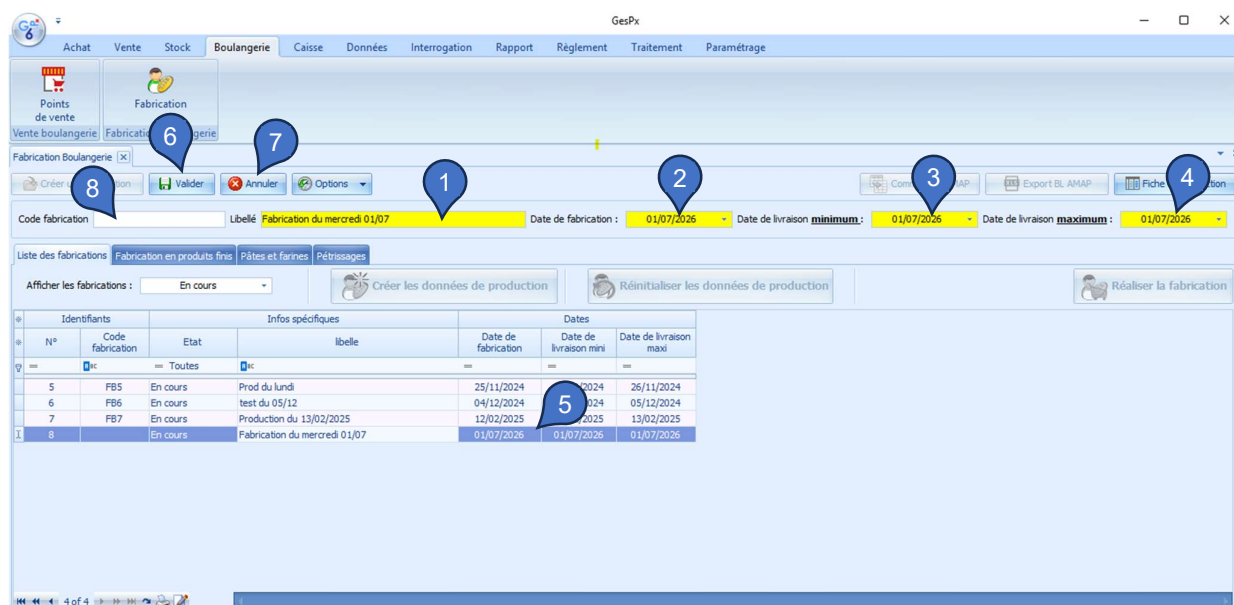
GesPx

Achat Vente Stock Boulangerie Caisse Données Interrogation Rapport Règlement Traitement Paramétrage

Points de vente
Fabrication
Vente boulangerie Fabricatio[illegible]gerie

Fabrication Boulangerie

Créer u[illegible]ation 8 6 Valider 7 Annuler Options 1 2 Com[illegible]AP 3 Export BL AMAP Fiche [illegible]ction 4

Code fabrication Libellé Fabrication du mercredi 01/07 Date de fabrication : 01/07/2026 Date de livraison **minimum** : 01/07/2026 Date de livraison **maximum** : 01/07/2026

Liste des fabrications Fabrication en produits finis Pâtes et farines Pétrissages

Afficher les fabrications : En cours Créer les données de production Réinitialiser les données de production Réaliser la fabrication

| Identifiants | | Infos spécifiques | | Dates | | |
|---|---|---|---|---|---|---|
| N° | Code fabrication | Etat | libelle | Date de fabrication | Date de livraison mini | Date de livraison maxi |
| = | | = Toutes | | = | = | = |
| 5 | FB5 | En cours | Prod du lundi | 25/11/2024 | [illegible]2024 | 26/11/2024 |
| 6 | FB6 | En cours | test du 05/12 | 04/12/2024 | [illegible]2024 | 05/12/2024 |
| 7 | FB7 | En cours | Production du 13/02/2025 | 12/02/2025 | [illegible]2025 | 13/02/2025 |
| 8 | | En cours | Fabrication du mercredi 01/07 | 01/07/2026 | 01/07/2026 | 01/07/2026 |

5

4 of 4